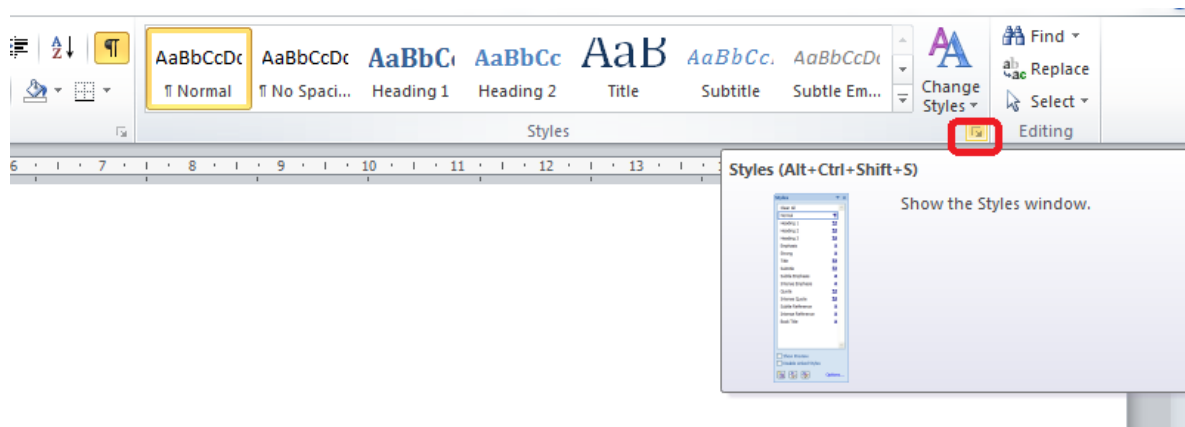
¶

AaBbCcDc
¶ Normal

AaBbCcDc
¶ No Spaci...

AaBbC
Heading 1

AaBbCc
Heading 2

AaB
Title

AaBbCc.
Subtitle

AaBbCcDc
Subtle Em...

Change Styles

Find
Replace
Select

Styles

Editing

6 · 7 · 8 · 9 · 10 · 11 · 12 · 13

Styles (Alt+Ctrl+Shift+S)

Show the Styles window.

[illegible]